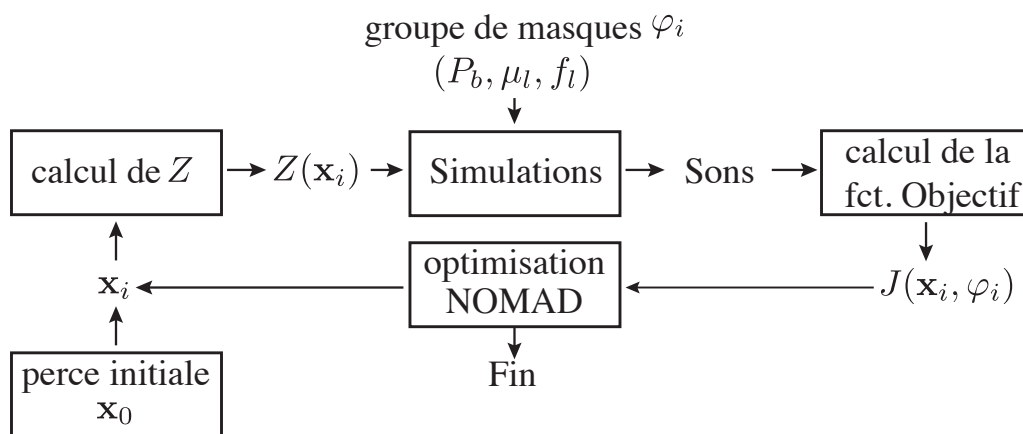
groupe de masques $\varphi_i$
$(P_b, \mu_l, f_l)$

calcul de $Z$

$Z(\mathbf{x}_i)$

Simulations

Sons

calcul de la fct. Objectif

$J(\mathbf{x}_i, \varphi_i)$

optimisation NOMAD

Fin

$\mathbf{x}_i$

perce initiale $\mathbf{x}_0$